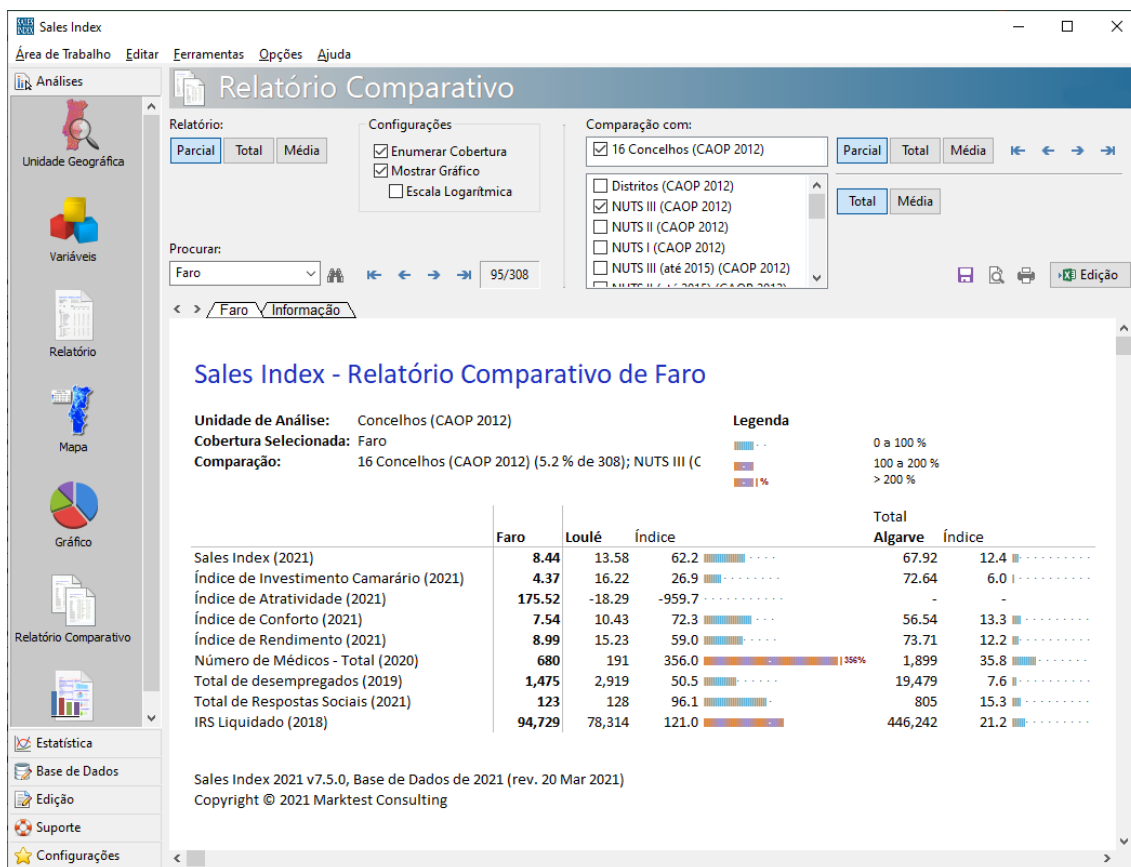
Sales Index

Área de Trabalho Editar Ferramentas Opções Ajuda

Análises

Unidade Geográfica

Variáveis

Relatório

Mapa

Gráfico

Relatório Comparativo

Estatística
Base de Dados
Edição
Suporte
Configurações

Relatório Comparativo

Relatório:
Parcial Total Média

Configurações
Enumerar Cobertura
Mostrar Gráfico
Escala Logarítmica

Procurar:
Faro
95/308

Comparação com:
16 Concelhos (CAOP 2012)
Parcial Total Média

Distritos (CAOP 2012)
NUTS III (CAOP 2012)
NUTS II (CAOP 2012)
NUTS I (CAOP 2012)
NUTS III (até 2015) (CAOP 2012)

Total Média

Edição

Faro Informação

Sales Index - Relatório Comparativo de Faro

Unidade de Análise: Concelhos (CAOP 2012)
Cobertura Selecionada: Faro
Comparação: 16 Concelhos (CAOP 2012) (5.2 % de 308); NUTS III (C

Legenda
0 a 100 %
100 a 200 %
> 200 %

| | Faro | Loulé | Índice | Total Algarve | Índice |
|---|---|---|---|---|---|
| Sales Index (2021) | 8.44 | 13.58 | 62.2 | 67.92 | 12.4 |
| Índice de Investimento Camarário (2021) | 4.37 | 16.22 | 26.9 | 72.64 | 6.0 |
| Índice de Atratividade (2021) | 175.52 | -18.29 | -959.7 | - | - |
| Índice de Conforto (2021) | 7.54 | 10.43 | 72.3 | 56.54 | 13.3 |
| Índice de Rendimento (2021) | 8.99 | 15.23 | 59.0 | 73.71 | 12.2 |
| Número de Médicos - Total (2020) | 680 | 191 | 356.0 356% | 1,899 | 35.8 |
| Total de desempregados (2019) | 1,475 | 2,919 | 50.5 | 19,479 | 7.6 |
| Total de Respostas Sociais (2021) | 123 | 128 | 96.1 | 805 | 15.3 |
| IRS Liquidado (2018) | 94,729 | 78,314 | 121.0 | 446,242 | 21.2 |

Sales Index 2021 v7.5.0, Base de Dados de 2021 (rev. 20 Mar 2021)
Copyright © 2021 Marktest Consulting